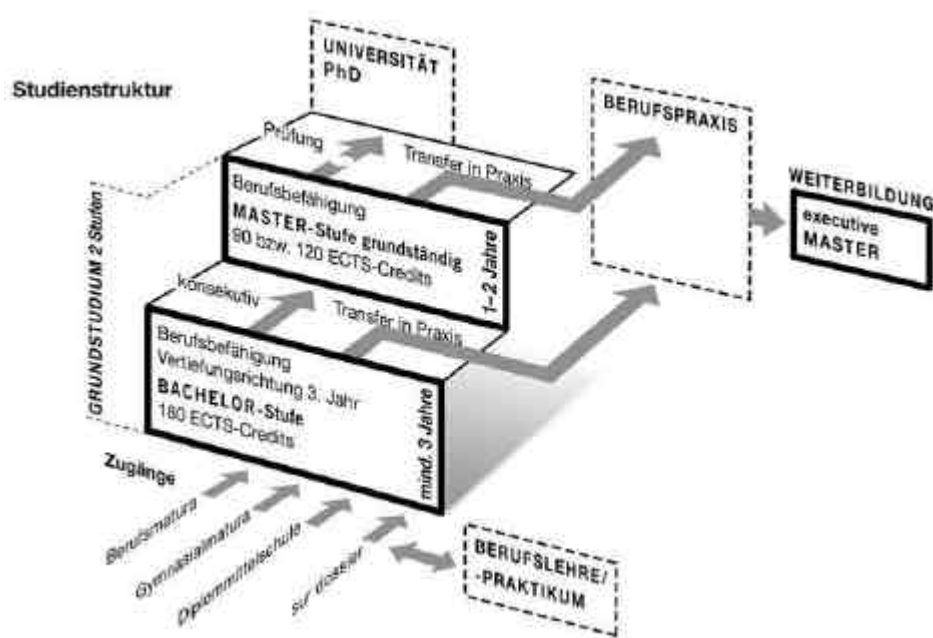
Studienstruktur

UNIVERSITÄT
PhD

BERUFSPRAXIS

WEITERBILDUNG

executive
MASTER

Prüfung

Transfer in Praxis

Berufsbefähigung
MASTER-Stufe grundständig
90 bzw. 120 ECTS-Credits

1–2 Jahre

GRUNDSTUDIUM 2 Stufen

konsekutiv

Transfer in Praxis

Berufsbefähigung
Vertiefungsrichtung 3. Jahr
BACHELOR-Stufe
180 ECTS-Credits

mind. 3 Jahre

Zugänge

Berufsmatura

Gymnasialmatura

Diplommittelschule

sur dossier

BERUFSLEHRE/
-PRAKTIKUM